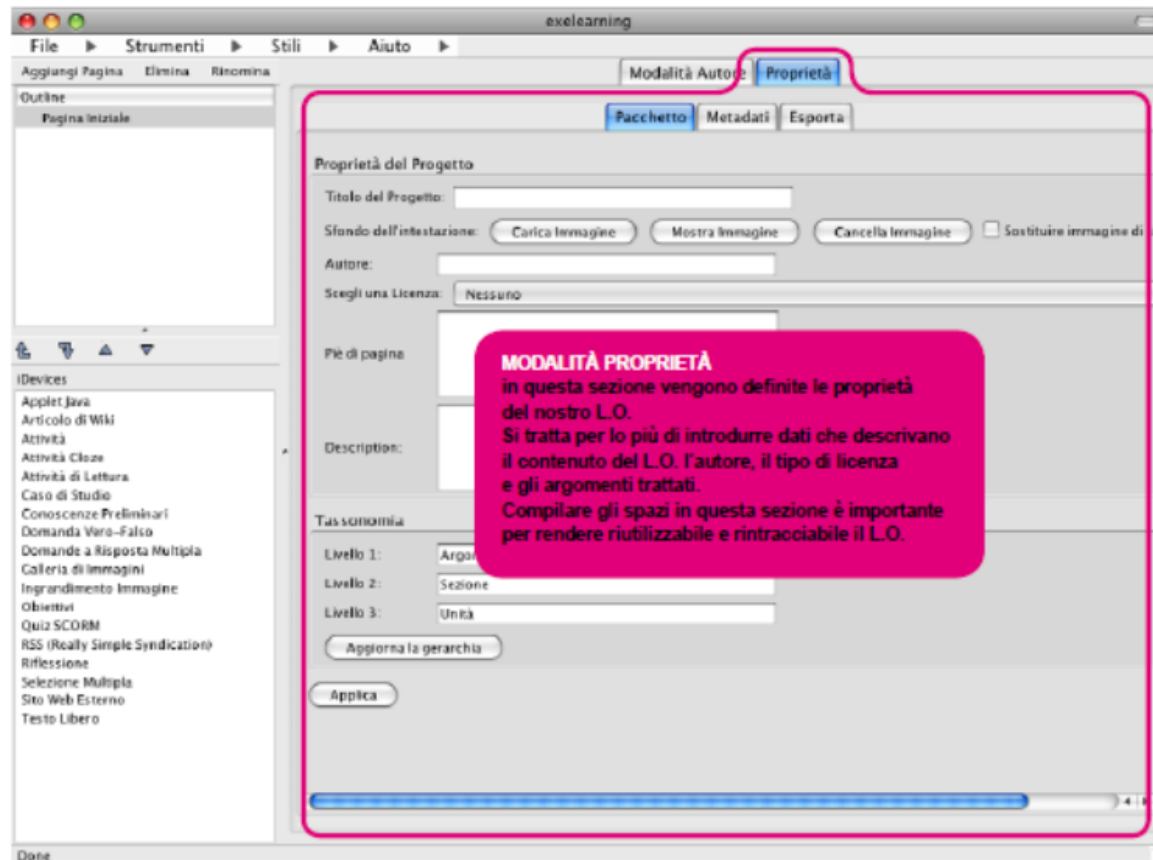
exelearning

File ▶ Strumenti ▶ Stili ▶ Aiuto ▶

Aggiungi Pagina Elimina Rinomina

Outline
Pagina Iniziale

iDevices
Applet Java
Articolo di Wiki
Attività
Attività Cloze
Attività di Lettura
Caso di Studio
Conoscenze Preliminari
Domanda Vero-Falso
Domande a Risposta Multipla
Galleria di Immagini
Ingrandimento Immagine
Obiettivi
Quiz SCORM
RSS (Really Simple Syndication)
Riflessione
Selezione Multipla
Sito Web Esterno
Testo Libero

Modalità Autore Proprietà

Pacchetto Metadati Esporta

Proprietà del Progetto

Titolo del Progetto:

Sfondo dell'intestazione: Carica Immagine Mostra Immagine Cancella Immagine Sostituire immagine di

Autore:

Scegli una Licenza: Nessuno

Piè di pagina

Description:

Tassonomia

Livello 1: Argo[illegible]

Livello 2: Sezione

Livello 3: Unità

Aggiorna la gerarchia

Applica

MODALITÀ PROPRIETÀ
in questa sezione vengono definite le proprietà del nostro L.O.
Si tratta per lo più di introdurre dati che descrivano il contenuto del L.O. l'autore, il tipo di licenza e gli argomenti trattati.
Compilare gli spazi in questa sezione è importante per rendere riutilizzabile e rintracciabile il L.O.

Done